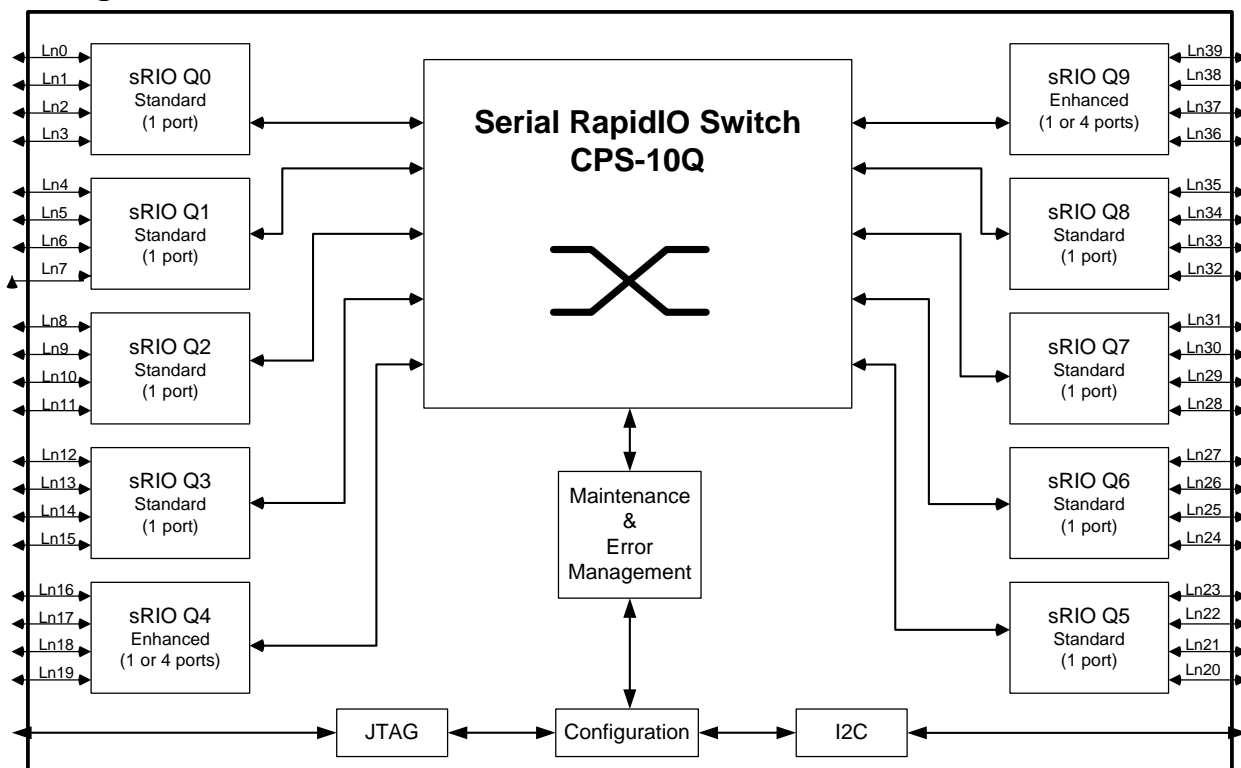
Ln0
Ln1
Ln2
Ln3
sRIO Q0
Standard
(1 port)

Ln4
Ln5
Ln6
Ln7
sRIO Q1
Standard
(1 port)

Ln8
Ln9
Ln10
Ln11
sRIO Q2
Standard
(1 port)

Ln12
Ln13
Ln14
Ln15
sRIO Q3
Standard
(1 port)

Ln16
Ln17
Ln18
Ln19
sRIO Q4
Enhanced
(1 or 4 ports)

Serial RapidIO Switch
CPS-10Q

Maintenance
&
Error
Management

sRIO Q9
Enhanced
(1 or 4 ports)
Ln39
Ln38
Ln37
Ln36

sRIO Q8
Standard
(1 port)
Ln35
Ln34
Ln33
Ln32

sRIO Q7
Standard
(1 port)
Ln31
Ln30
Ln29
Ln28

sRIO Q6
Standard
(1 port)
Ln27
Ln26
Ln25
Ln24

sRIO Q5
Standard
(1 port)
Ln23
Ln22
Ln21
Ln20

JTAG
Configuration
I2C